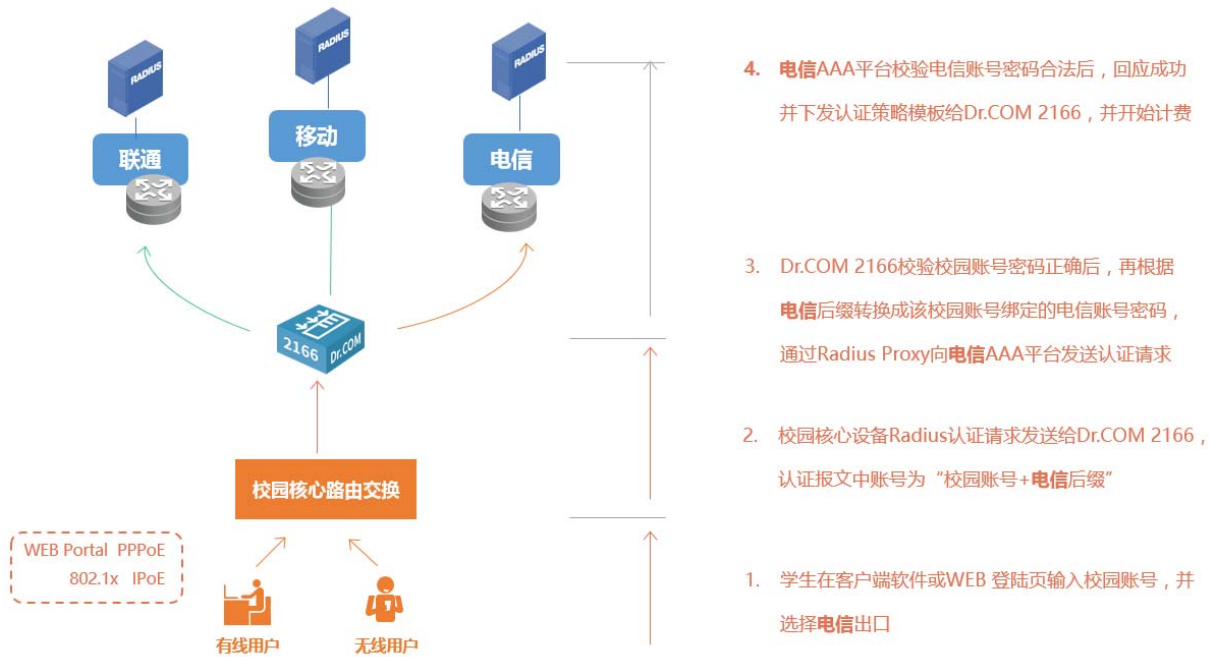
RADIUS
RADIUS
RADIUS

联通
移动
电信

2166
Dr.COM

校园核心路由交换

WEB Portal PPPoE
802.1x IPoE

有线用户
无线用户

4. 电信AAA平台校验电信账号密码合法后，回应成功并下发认证策略模板给Dr.COM 2166，并开始计费

3. Dr.COM 2166校验校园账号密码正确后，再根据电信后缀转换成该校园账号绑定的电信账号密码，通过Radius Proxy向电信AAA平台发送认证请求

2. 校园核心设备Radius认证请求发送给Dr.COM 2166，认证报文中账号为“校园账号+电信后缀”

1. 学生在客户端软件或WEB 登陆页输入校园账号，并选择电信出口